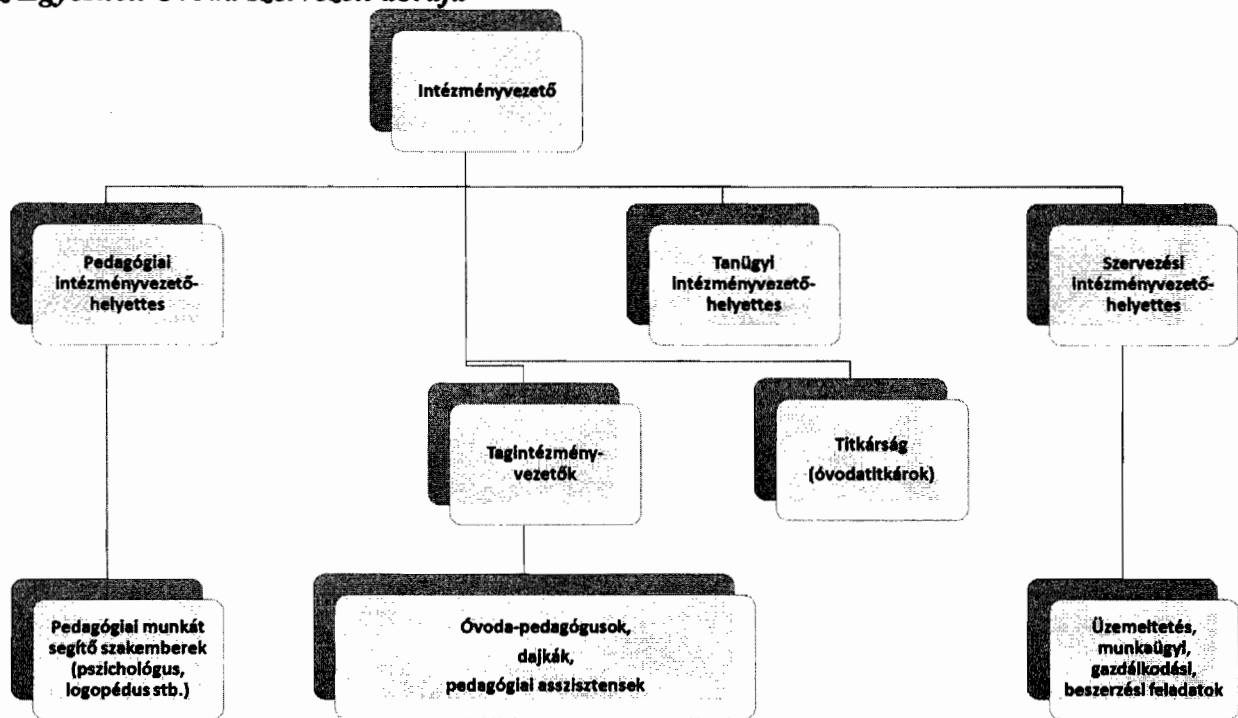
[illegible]

Intézményvezető

Pedagógiai intézményvezető-helyettes

Tanügyi intézményvezető-helyettes

Szervezési intézményvezető-helyettes

Tagintézmény-vezetők

Titkárság (óvodatitkárok)

Pedagógiai munkát segítő szakemberek (pszichológus, logopédus stb.)

Óvoda-pedagógusok, dajkák, pedagógiai asszisztensek

Üzemeltetés, munkaügyi, gazdálkodási, beszerzési feladatok